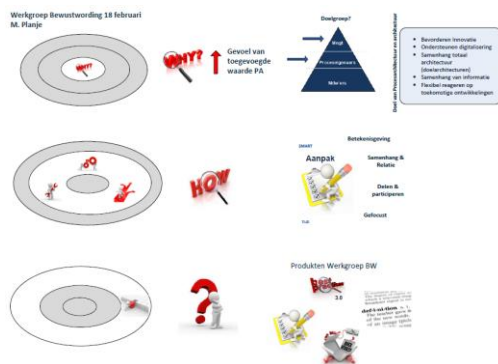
Werkgroep Bewustwording 18 februari
M. Planje

WHY?

WHY?

Gevoel van toegevoegde waarde PA

Doelgroep?

Mgt

Procesregisseurs

Mdw

Doel van Procesarchitectuur en architectuur

- Bevorderen innovatie
- Ondersteunen digitalisering
- Samenhang totaal architectuur (doelarchitecturen)
- Samenhang van informatie
- Flexibel reageren op toekomstige ontwikkelingen

HOW

SMART

Aanpak

Betekenisgeving

Samenhang & Relatie

Delen & participeren

Gefocust

Produkten Werkgroep BW

3.0

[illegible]